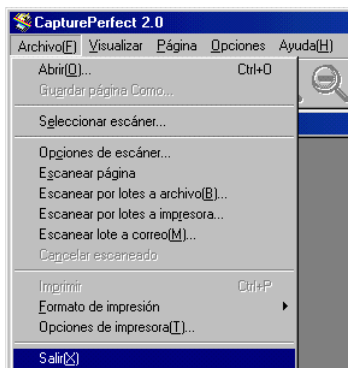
CapturePerfect 2.0
Archivo(F) Visualizar Página Opciones Ayuda(H)
Abrir(O)... Ctrl+O
Guardar página Como...
Seleccionar escáner...
Opciones de escáner...
Escanear página
Escanear por lotes a archivo(B)...
Escanear por lotes a impresora...
Escanear lote a correo(M)...
Cancelar escaneado
Imprimir Ctrl+P
Formato de impresión
Opciones de impresora(T)...
Salir(X)